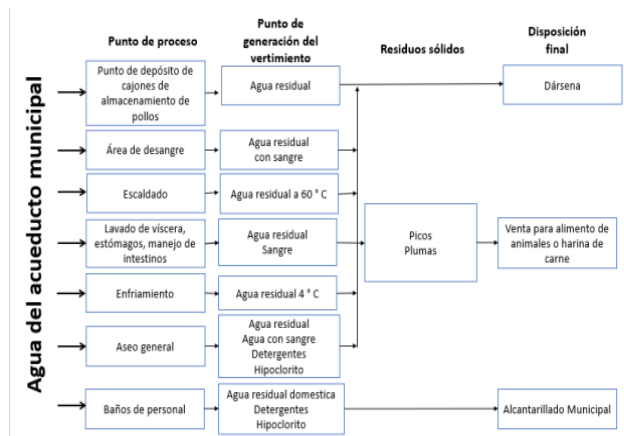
Agua del acueducto municipal

Punto de proceso

Punto de generación del vertimiento

Residuos sólidos

Disposición final

Punto de depósito de cajones de almacenamiento de pollos

Agua residual

Dársena

Área de desangre

Agua residual con sangre

Escaldado

Agua residual a 60 ° C

Lavado de víscera, estómagos, manejo de intestinos

Agua residual Sangre

Picos Plumas

Venta para alimento de animales o harina de carne

Enfriamiento

Agua residual 4 ° C

Aseo general

Agua residual Agua con sangre Detergentes Hipoclorito

Baños de personal

Agua residual domestica Detergentes Hipoclorito

Alcantarillado Municipal